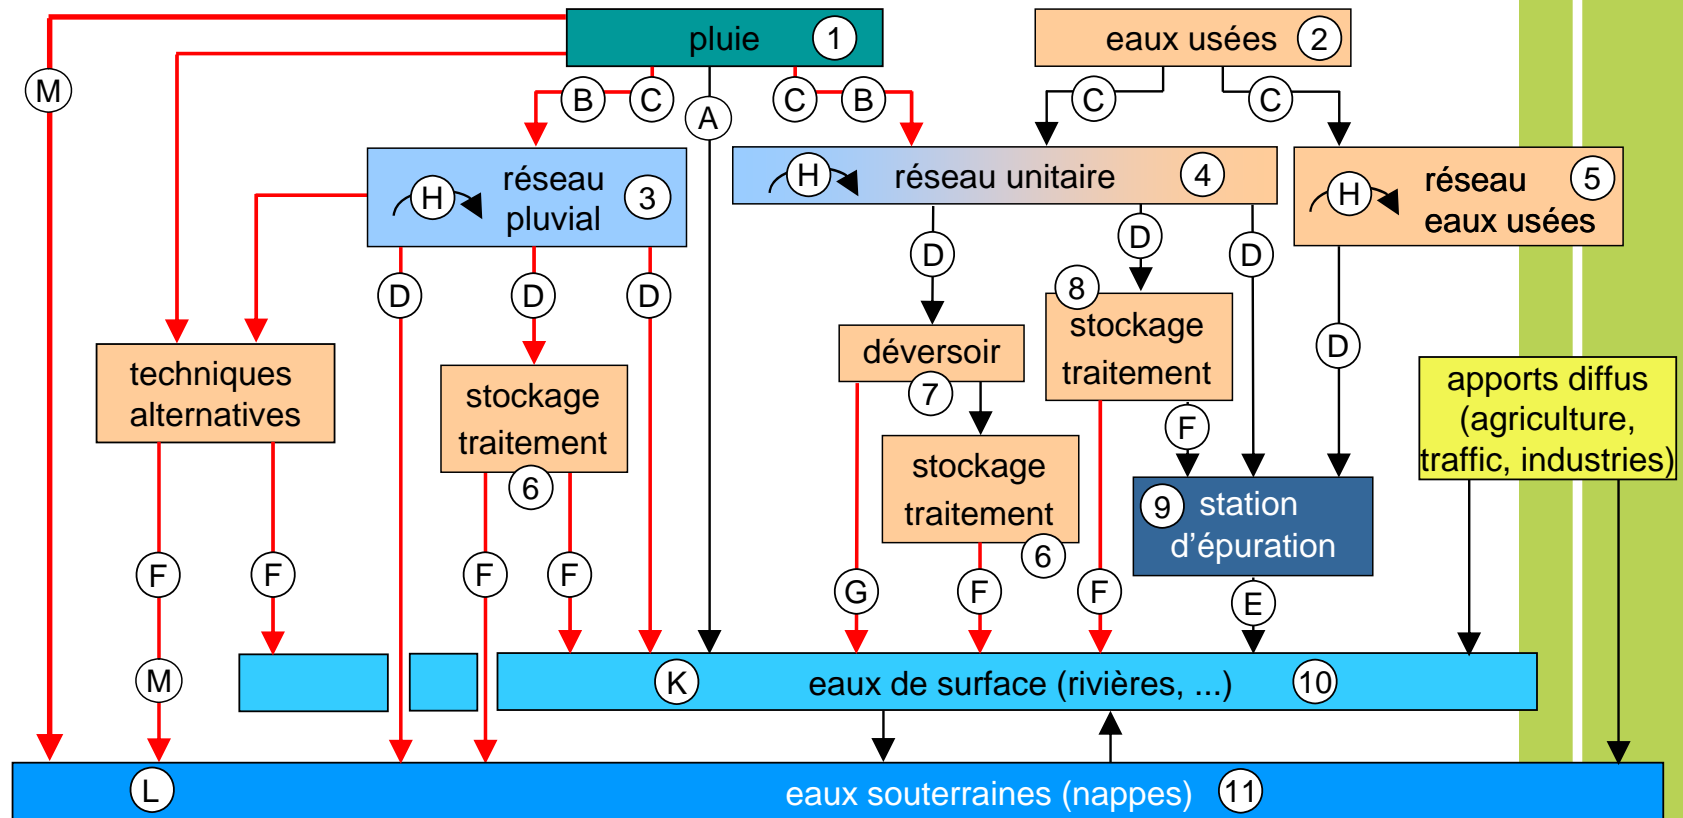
pluie 1

eaux usées 2

M

B C A C B

C C

H réseau pluvial 3

H réseau unitaire 4

H réseau eaux usées 5

D D D

D D D

8 stockage traitement

D

techniques alternatives

stockage traitement 6

déversoir 7

stockage traitement 6

apports diffus (agriculture, traffic, industries)

F

9 station d'épuration

F F F F G F F E

M

K eaux de surface (rivières, ...) 10

L eaux souterraines (nappes) 11